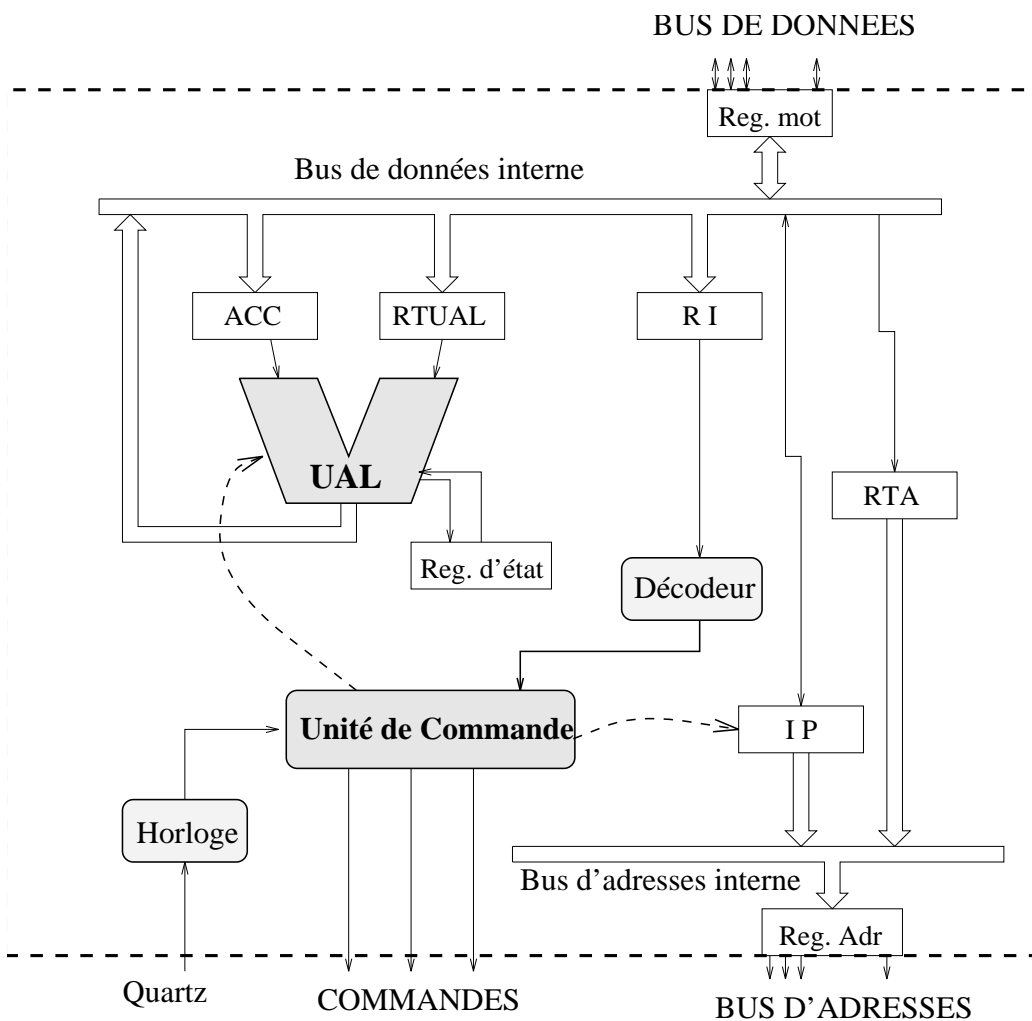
BUS DE DONNEES

Reg. mot

Bus de données interne

ACC

RTUAL

R I

UAL

Reg. d'état

RTA

Décodeur

Unité de Commande

I P

Horloge

Bus d'adresses interne

Reg. Adr

Quartz

COMMANDES

BUS D'ADRESSES